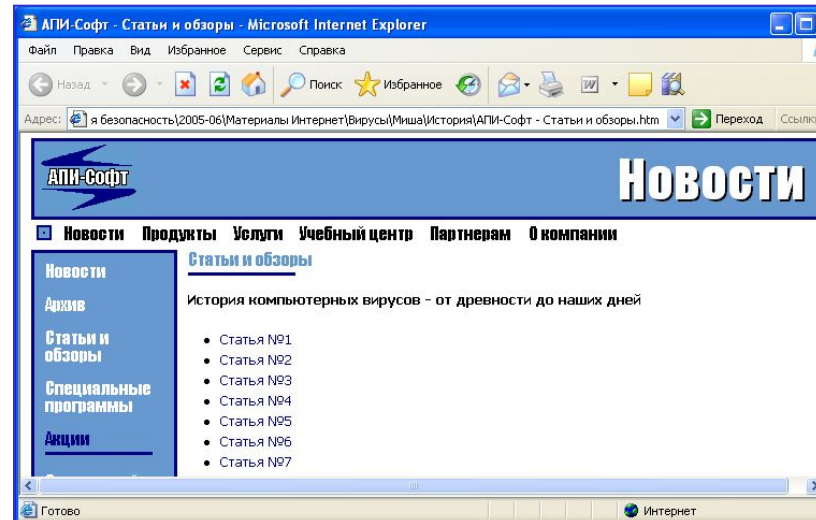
АПИ-Софт - Статьи и обзоры - Microsoft Internet Explorer

Файл Правка Вид Избранное Сервис Справка

Назад Поиск Избранное

Адрес: я безопасность\2005-06\Материалы Интернет\Вирусы\Миша\История\АПИ-Софт - Статьи и обзоры.htm Переход Ссылки

АПИ-Софт

Новости

Новости Продукты Услуги Учебный центр Партнерам О компании

Новости

Архив

Статьи и обзоры

Специальные программы

Акции

Статьи и обзоры

История компьютерных вирусов - от древности до наших дней

- Статья №1
- Статья №2
- Статья №3
- Статья №4
- Статья №5
- Статья №6
- Статья №7

Готово

Интернет